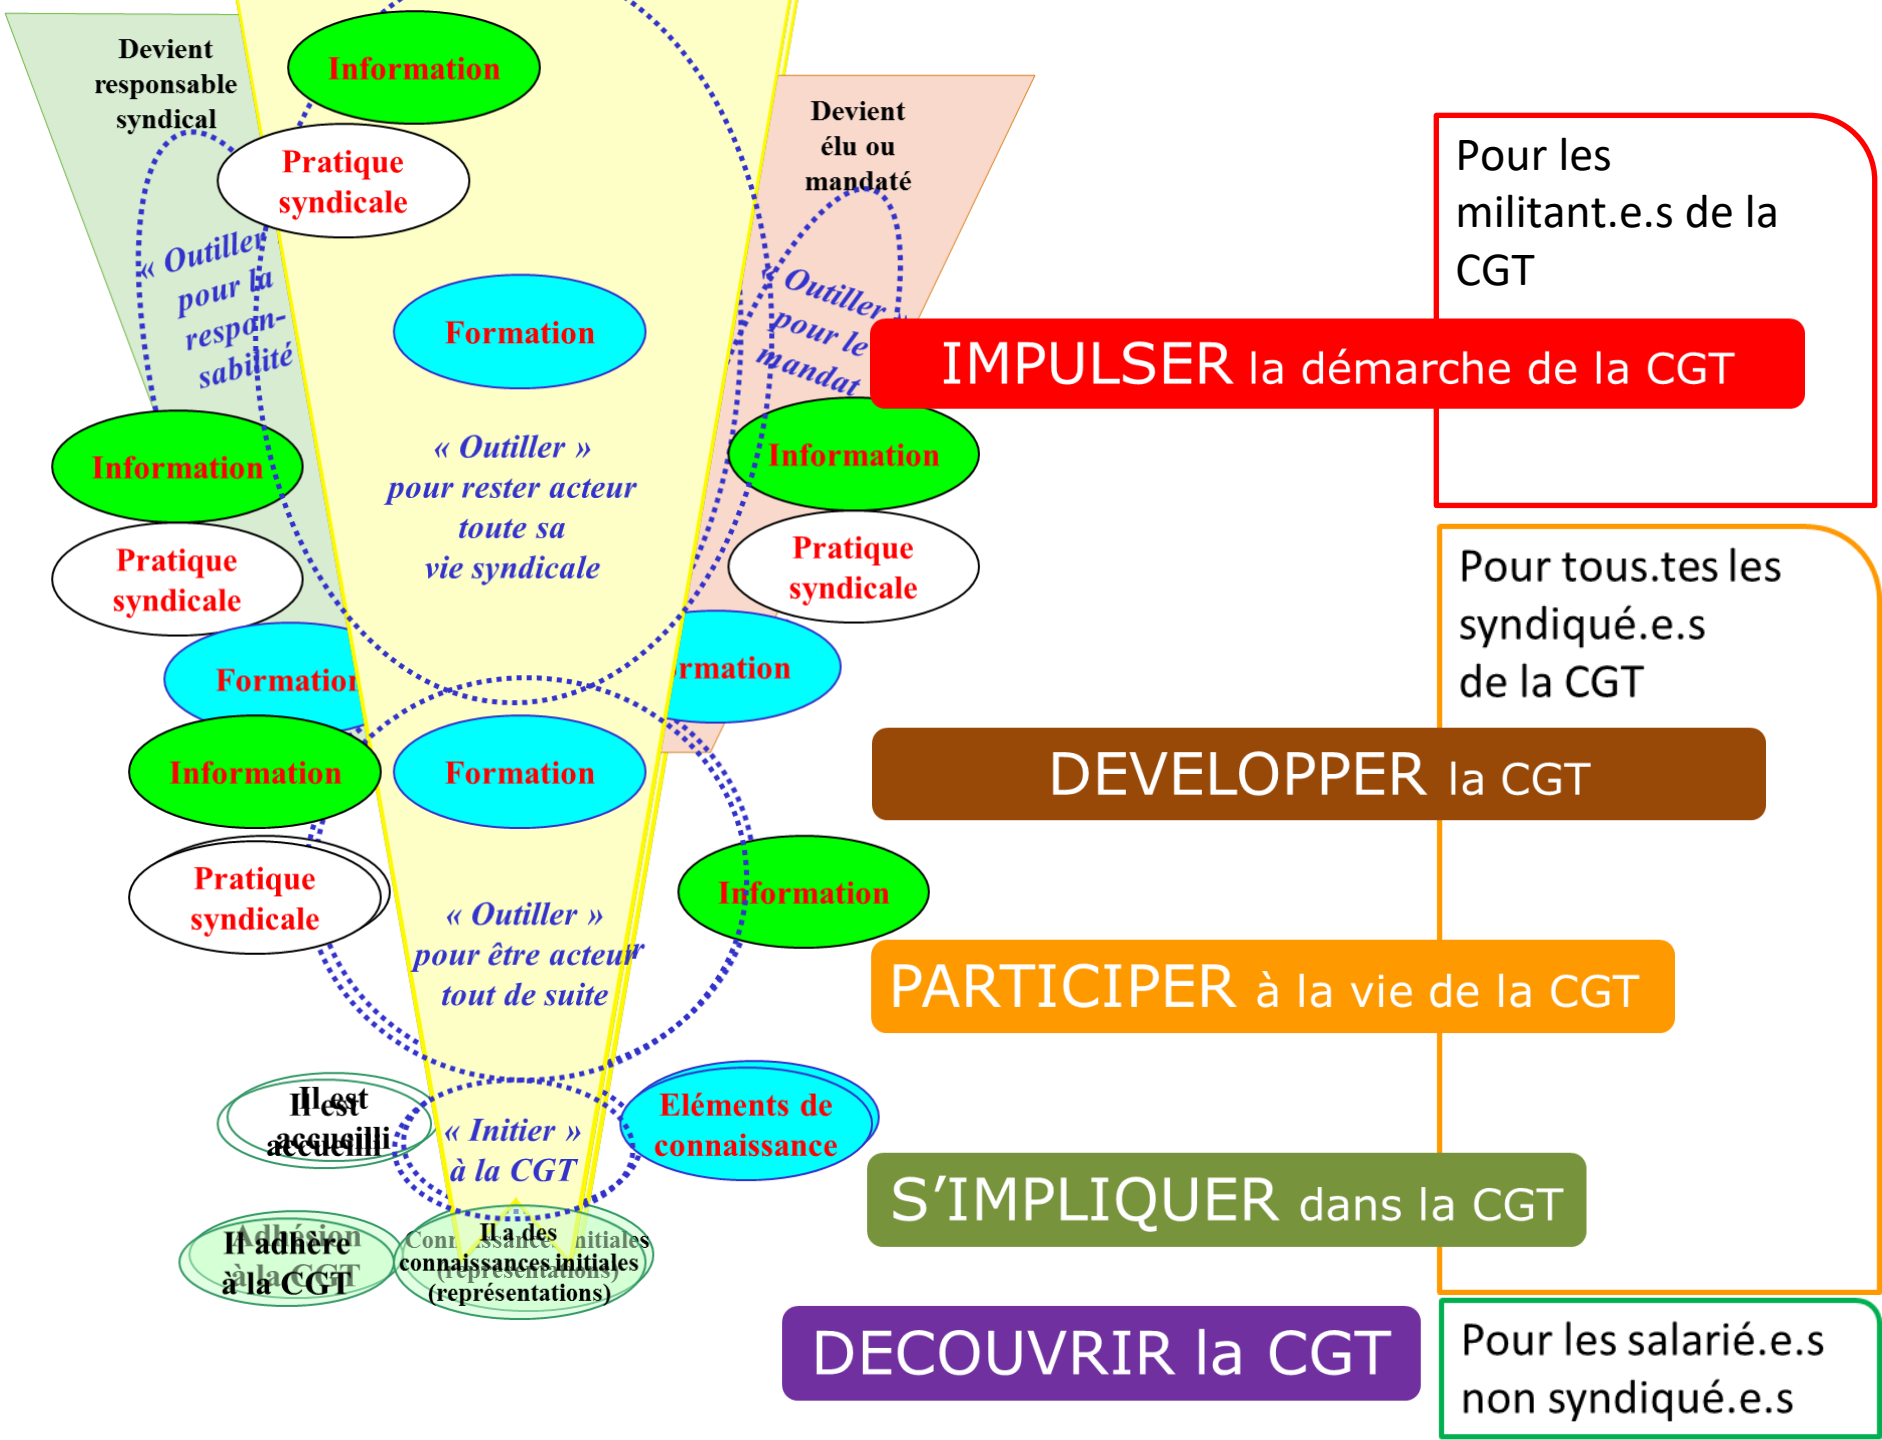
Devient responsable syndical

Information

Pratique syndicale

« Outiller pour la responsabilité

Formation

Devient élu ou mandaté

« Outiller pour le mandat

Pour les militant.e.s de la CGT

IMPULSER la démarche de la CGT

Information

« Outiller » pour rester acteur toute sa vie syndicale

Information

Pratique syndicale

Pratique syndicale

Formation

rmation

Pour tous.tes les syndiqué.e.s de la CGT

Information

Formation

DEVELOPPER la CGT

Pratique syndicale

Information

« Outiller » pour être acteur tout de suite

PARTICIPER à la vie de la CGT

Il est accueilli

« Initier » à la CGT

Eléments de connaissance

S'IMPLIQUER dans la CGT

Il adhère à la CGT

Il a des connaissances initiales (représentations)

DECOUVRIR la CGT

Pour les salarié.e.s non syndiqué.e.s